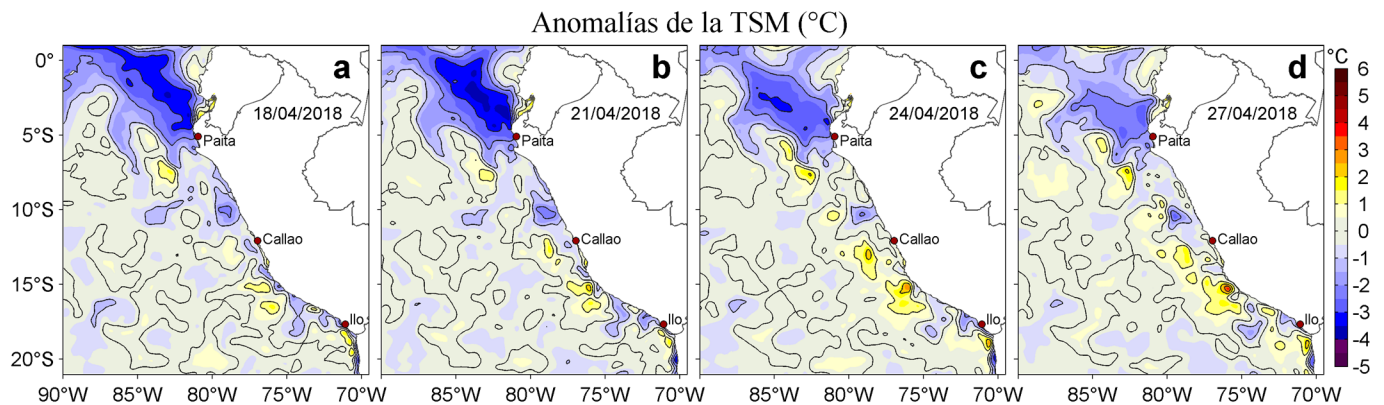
Anomalías de la TSM (°C)

0°
5°S
10°S
15°S
20°S

a
18/04/2018
Paita
Callao
Ilo

b
21/04/2018
Paita
Callao
Ilo

c
24/04/2018
Paita
Callao
Ilo

d
27/04/2018
Paita
Callao
Ilo

90°W 85°W 80°W 75°W 70°W
85°W 80°W 75°W 70°W
85°W 80°W 75°W 70°W
85°W 80°W 75°W 70°W

°C
6
5
4
3
2
1
0
-1
-2
-3
-4
-5